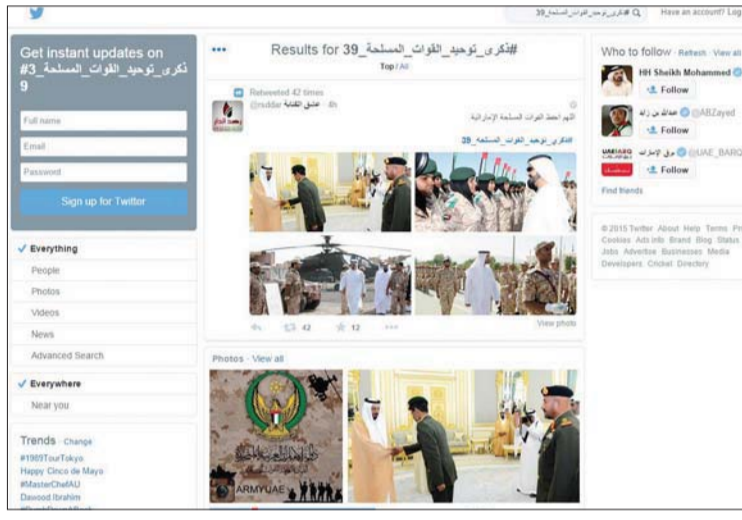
#ذكرى_توحيد_القوات_المسلحة_39 Have an account? Log

Get instant updates on #ذكرى_توحيد_القوات_المسلحة_39

Full name

Email

Password

Sign up for Twitter

✓ Everything

People

Photos

Videos

News

Advanced Search

✓ Everywhere

Near you

Trends · Change

#1989TourTokyo

Happy Cinco de Mayo

#MasterChefAU

Dawood Ibrahim

Results for #ذكرى_توحيد_القوات_المسلحة_39

Top / All

Retweeted 42 times

عاشق القناة @ruddar · 4h

اللهم احفظ القوات المسلحة الإماراتية

#ذكرى_توحيد_القوات_المسلحة_39

42 12

View photo

Photos · View all

ARMYUAE

Who to follow · Refresh · View all

HH Sheikh Mohammed

Follow

عبدالله بن زايد @ABZayed

Follow

برق الإمارات @UAE_BARQ

Follow

Find friends

© 2015 Twitter About Help Terms Privacy Cookies Ads info Brand Blog Status Jobs Advertise Businesses Media Developers Cricket Directory